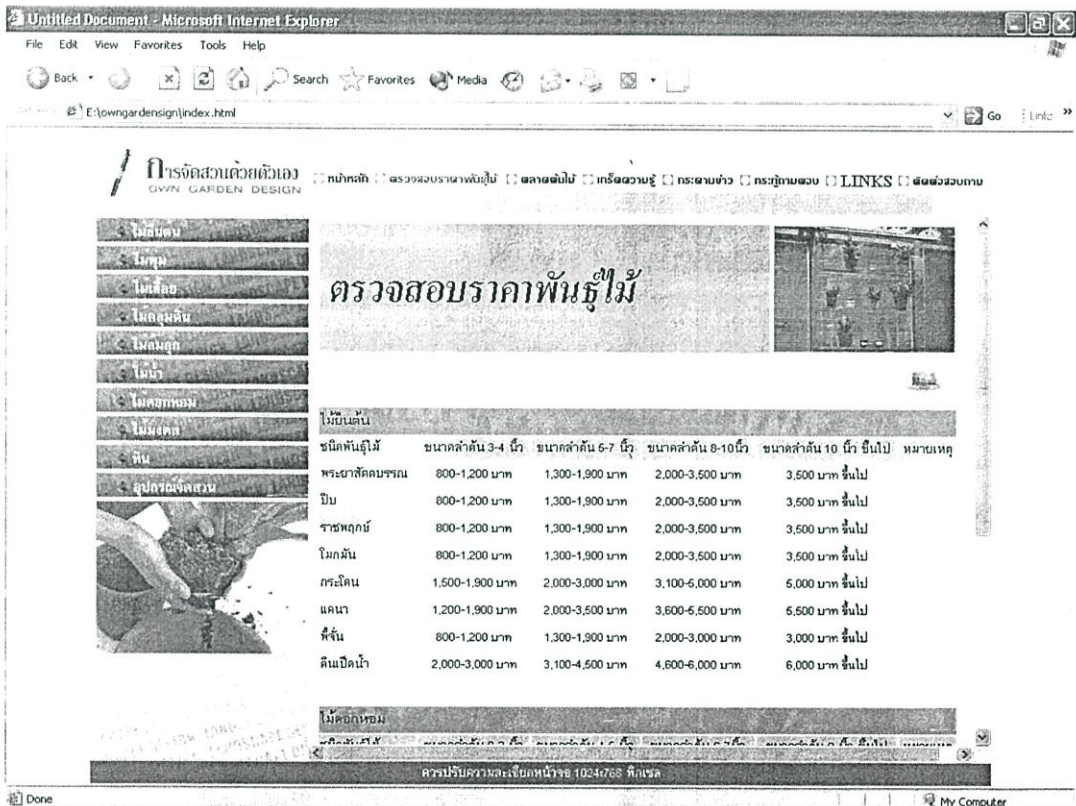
Untitled Document - Microsoft Internet Explorer

File Edit View Favorites Tools Help

Back Search Favorites Media

E:\owngardensign\index.html

Go Links »

การจัดสวนด้วยตัวเอง
OWN GARDEN DESIGN

หน้าหลัก ตรวจสอบราคาพันธุ์ไม้ ตลาดต้นไม้ เกร็ดความรู้ กระดานข่าว กระทู้ถามตอบ LINKS ติดต่อสอบถาม

ไม้ยืนต้น
ไม้พุ่ม
ไม้เลื้อย
ไม้คลุมดิน
ไม้ล้มลุก
ไม้น้ำ
ไม้ดอกหอม
ไม้มงคล
หิน
อุปกรณ์จัดสวน

ตรวจสอบราคาพันธุ์ไม้

ไม้ยืนต้น

| ชนิดพันธุ์ไม้ | ขนาดลำต้น 3-4 นิ้ว | ขนาดลำต้น 6-7 นิ้ว | ขนาดลำต้น 8-10นิ้ว | ขนาดลำต้น 10 นิ้ว ขึ้นไป | หมายเหตุ |
|---|---|---|---|---|---|
| พระยาสัตบรรณ | 800-1,200 บาท | 1,300-1,900 บาท | 2,000-3,500 บาท | 3,500 บาท ขึ้นไป | |
| ปีบ | 800-1,200 บาท | 1,300-1,900 บาท | 2,000-3,500 บาท | 3,500 บาท ขึ้นไป | |
| ราชพฤกษ์ | 800-1,200 บาท | 1,300-1,900 บาท | 2,000-3,500 บาท | 3,500 บาท ขึ้นไป | |
| โมกมัน | 800-1,200 บาท | 1,300-1,900 บาท | 2,000-3,500 บาท | 3,500 บาท ขึ้นไป | |
| กระโดน | 1,500-1,900 บาท | 2,000-3,000 บาท | 3,100-5,000 บาท | 5,000 บาท ขึ้นไป | |
| แคนา | 1,200-1,900 บาท | 2,000-3,500 บาท | 3,600-5,500 บาท | 5,500 บาท ขึ้นไป | |
| ทิ้งจัน | 800-1,200 บาท | 1,300-1,900 บาท | 2,000-3,000 บาท | 3,000 บาท ขึ้นไป | |
| ตีนเป็ดน้ำ | 2,000-3,000 บาท | 3,100-4,500 บาท | 4,600-6,000 บาท | 6,000 บาท ขึ้นไป | |

ไม้ดอกหอม

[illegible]

ควรปรับความละเอียดหน้าจอ 1024x768 พิกเซล

Done

My Computer